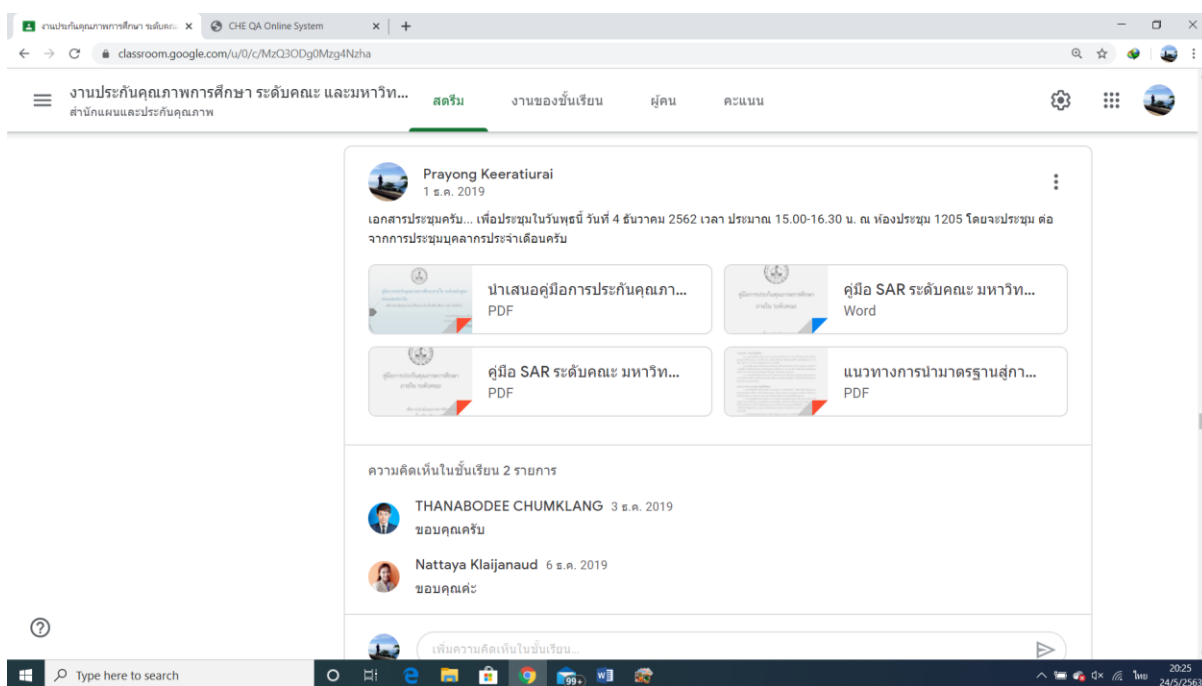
งานประกันคุณภาพการศึกษา ระดับคณะ
CHE QA Online System
classroom.google.com/u/0/c/MzQ3ODg0Mzg4Nzha

งานประกันคุณภาพการศึกษา ระดับคณะ และมหาวิท...
สำนักแผนและประกันคุณภาพ
สตรีม
งานของชั้นเรียน
ผู้คน
คะแนน

Prayong Keeratiurai
1 ธ.ค. 2019

เอกสารประชุมครับ... เพื่อประชุมในวันพุธนี้ วันที่ 4 ธันวาคม 2562 เวลา ประมาณ 15.00-16.30 น. ณ ห้องประชุม 1205 โดยจะประชุม ต่อจากการประชุมบุคลากรประจำเดือนครับ

นำเสนอคู่มือการประกันคุณภา...
PDF

คู่มือ SAR ระดับคณะ มหาวิท...
Word

คู่มือ SAR ระดับคณะ มหาวิท...
PDF

แนวทางการนำมาตรฐานสู่กา...
PDF

ความคิดเห็นในชั้นเรียน 2 รายการ

THANABODEE CHUMKLANG 3 ธ.ค. 2019
ขอบคุณครับ

Nattaya Klaijanaud 6 ธ.ค. 2019
ขอบคุณค่ะ

เพิ่มความคิดเห็นในชั้นเรียน...

Type here to search
99+
ไทย 20:25 24/5/2563